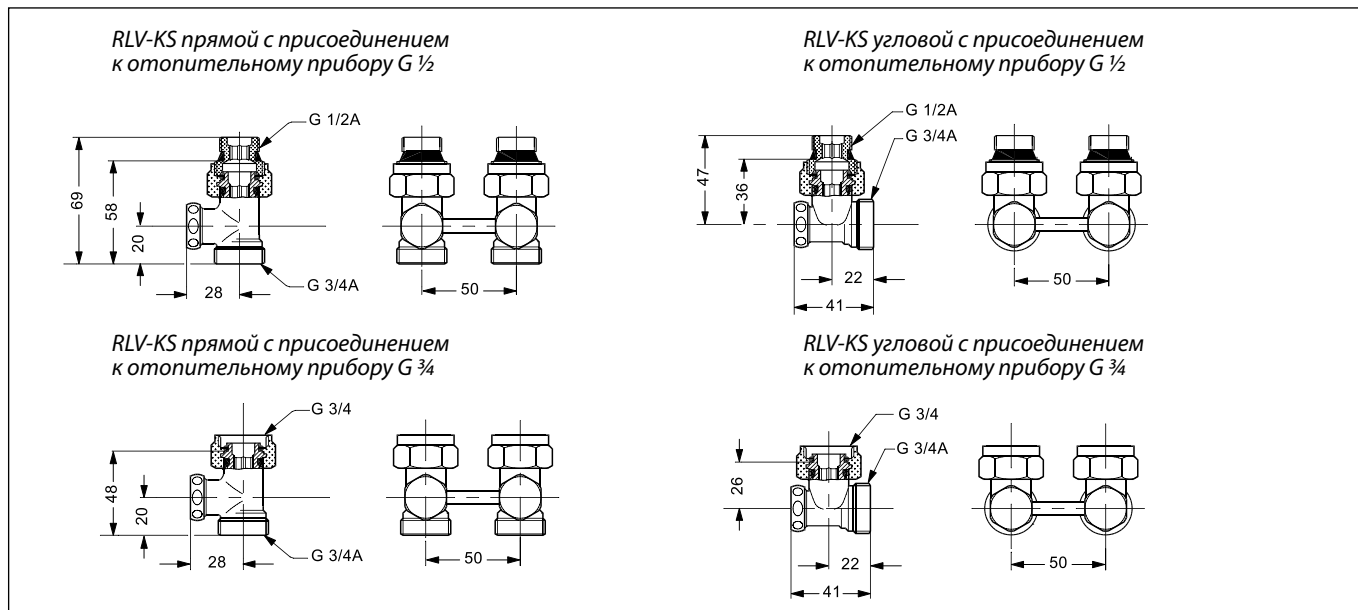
RLV-KS прямой с присоединением к отопительному прибору G ½

G 1/2A
69
58
20
28
G 3/4A
50

RLV-KS угловой с присоединением к отопительному прибору G ½

G 1/2A
G 3/4A
47
36
22
41
50

RLV-KS прямой с присоединением к отопительному прибору G ¾

G 3/4
48
20
28
G 3/4A
50

RLV-KS угловой с присоединением к отопительному прибору G ¾

G 3/4
G 3/4A
26
22
41
50